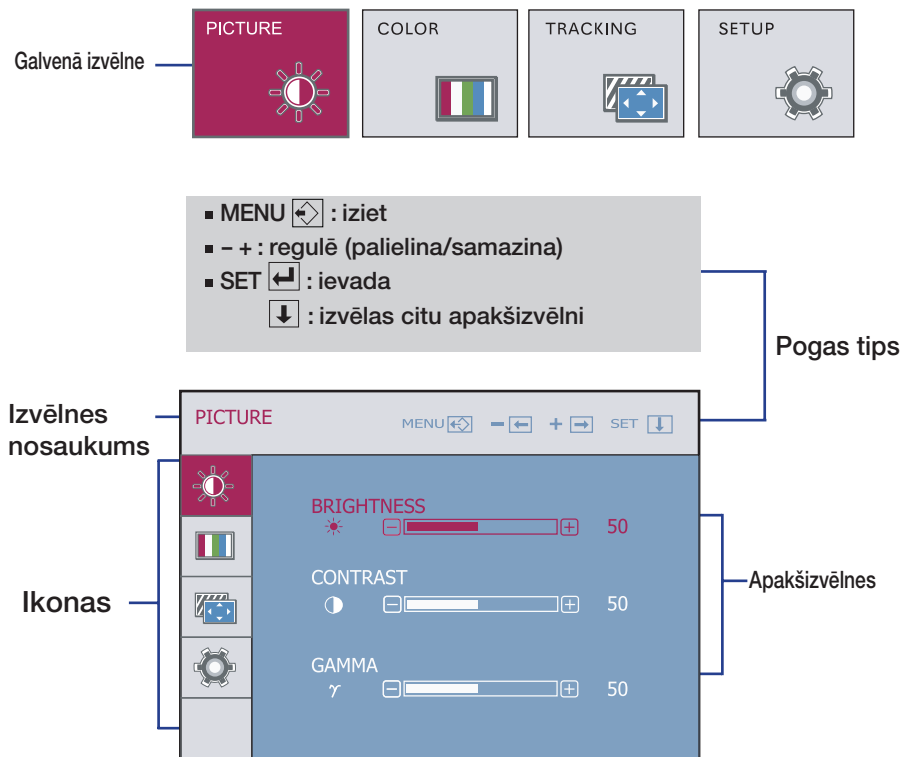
Galvenā izvēlne

PICTURE

COLOR

TRACKING

SETUP

MENU : iziet

– + : regulē (palielina/samazina)

SET : ievada

: izvēlas citu apakšizvēlni

Pogas tips

Izvēlnes nosaukums

PICTURE

MENU – + SET

Ikonas

BRIGHTNESS

50

CONTRAST

50

GAMMA

$\gamma$

50

Apakšizvēlnes